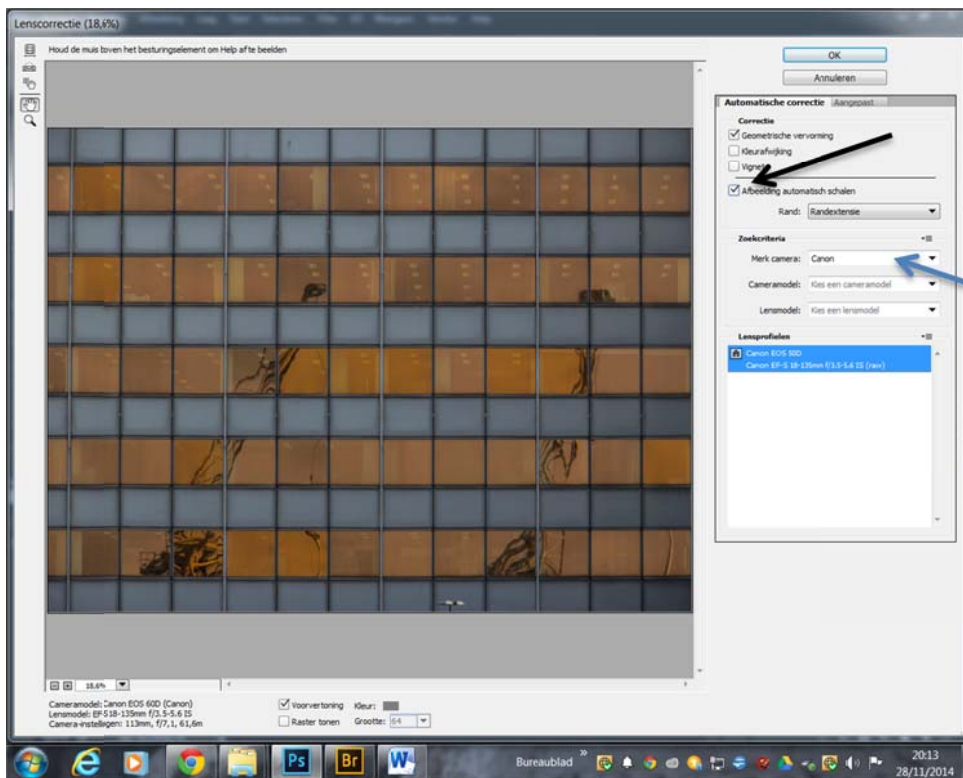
Lenscorrectie (18,6%)

Houd de muis boven het besturingselement om Help af te beelden

OK

Annuleren

Automatische correctie | Aangepast

Correctie

Geometrische vervorming

Kleurafwijking

Vignet

Afbeelding automatisch schalen

Rand: Randextensie

Zoekcriteria

Merk camera: Canon

Cameramodel: Kies een cameramodel

Lensmodel: Kies een lensmodel

Lensprofielen

Canon EOS 60D
Canon EF-S 18-135mm f/3.5-5.6 IS (raw)

18,6%

Cameramodel: Canon EOS 60D (Canon)
Lensmodel: EF-S18-135mm f/3.5-5.6 IS
Camera-instellingen: 113mm, f/7,1, 61,6m

Voorvertoning Kleur:

Raster tonen Grootte: 64

Ps Br W

Bureaublad

20:13
28/11/2014